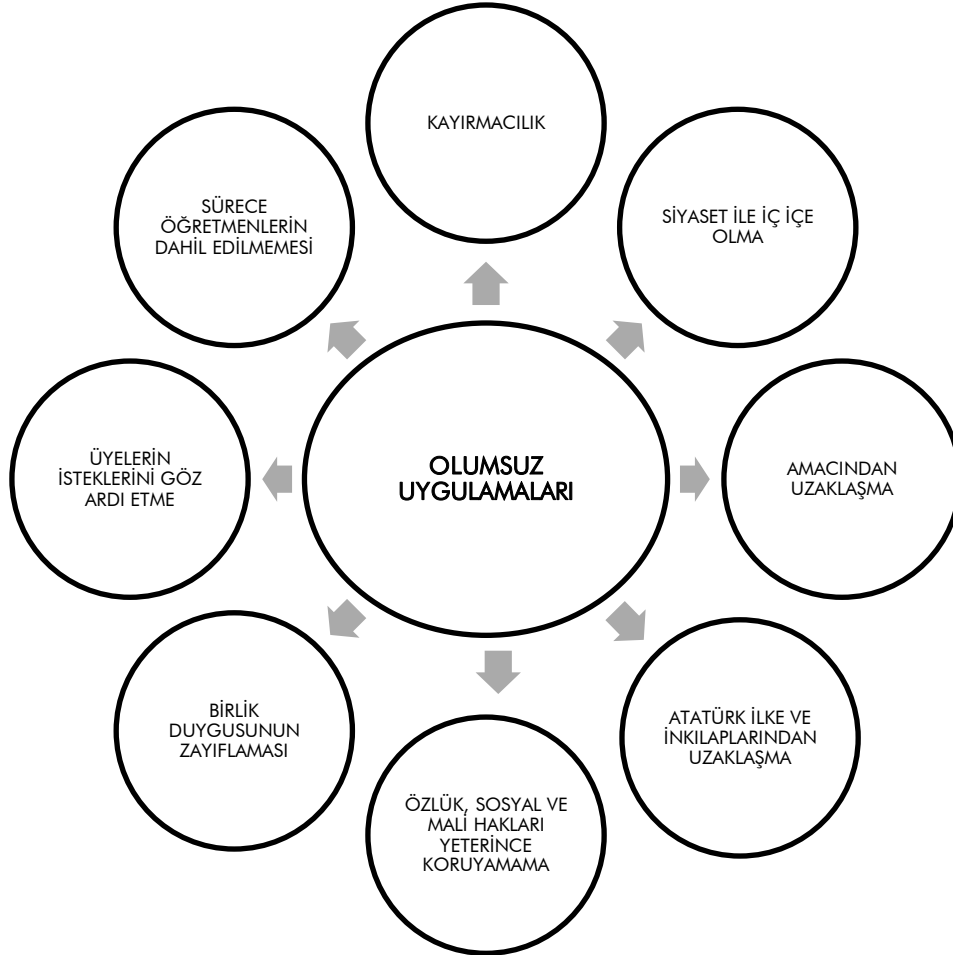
OLUMSUZ UYGULAMALARI

KAYIRMACILIK

SİYASET İLE İÇ İÇE OLMA

AMACINDAN UZAKLAŞMA

ATATÜRK İLKE VE İNKILAPLARINDAN UZAKLAŞMA

ÖZLÜK, SOSYAL VE MALİ HAKLARI YETERİNCE KORUYAMAMA

BİRLİK DUYGUSUNUN ZAYIFLAMASI

ÜYELERİN İSTEKLERİNİ GÖZ ARDI ETME

SÜRECE ÖĞRETMENLERİN DAHİL EDİLMEMESİ